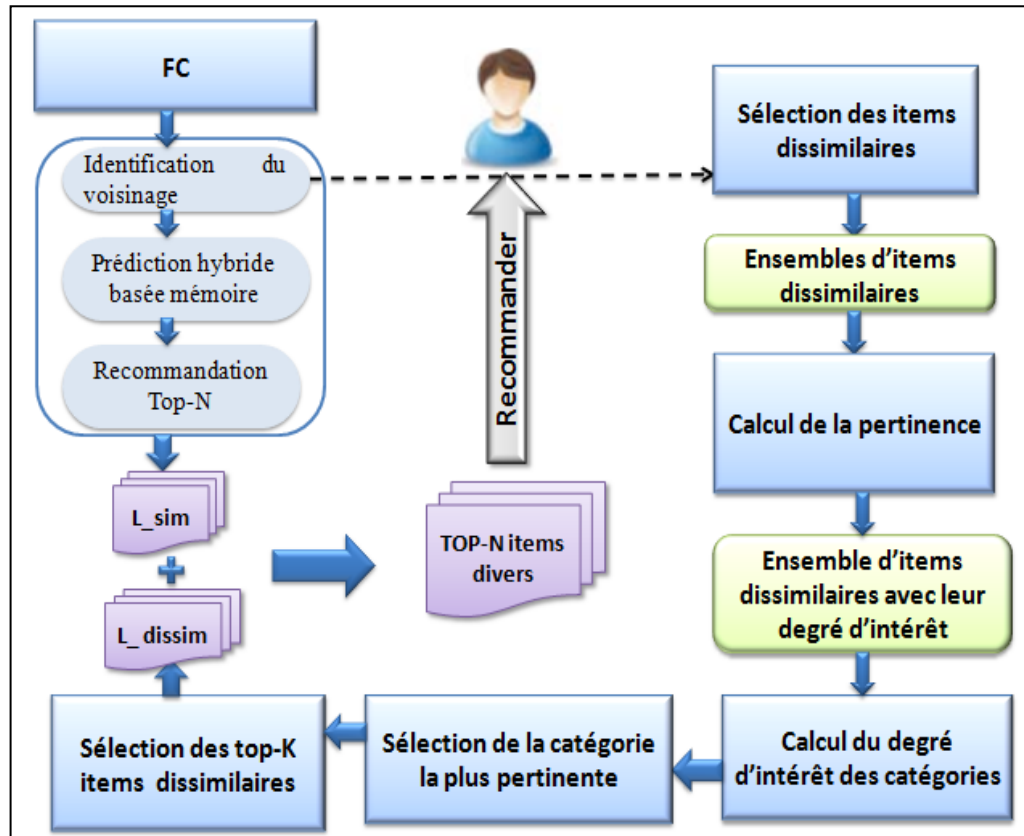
FC

Identification du voisinage

Prédiction hybride basée mémoire

Recommandation Top-N

L_sim

+

L_ dissim

Recommander

TOP-N items divers

Sélection des items dissimilaires

Ensembles d'items dissimilaires

Calcul de la pertinence

Ensemble d'items dissimilaires avec leur degré d'intérêt

Calcul du degré d'intérêt des catégories

Sélection de la catégorie la plus pertinente

Sélection des top-K items dissimilaires